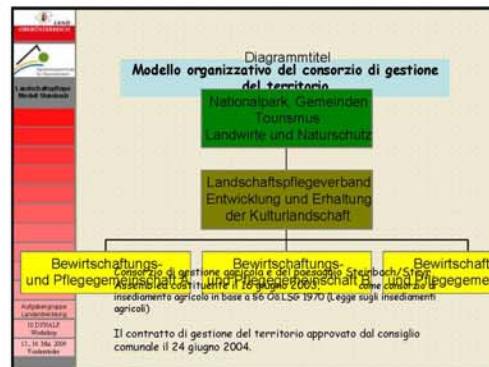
Diagrammtitel

Modello organizzativo del consorzio di gestione del territorio

Nationalpark, Gemeinden Tourismus Landwirte und Naturschutz

Landschaftspflegeverband Entwicklung und Erhaltung der Kulturlandschaft

Bewirtschaftungs- und Pflegegemeinschaft

Bewirtschaftungs- und Pflegegemeinschaft

Bewirtschaft und Pflegegeme

Consorzio di gestione agricola e del paesaggio Steinbach/Steyr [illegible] costituito il 18 giugno 2003 come consorzio di insediamento agricolo in base a §6 OÖ LSG 1970 (Legge sugli insediamenti agricoli)

Il contratto di gestione del territorio approvato dal consiglio comunale il 24 giugno 2004.

LAND OBERÖSTERREICH

Landschaftspflege Modell Steinbach

Aufgabengruppe Landentwicklung

II DYNALP Workshop

17.-18. Mai 2004 Trodersdorf